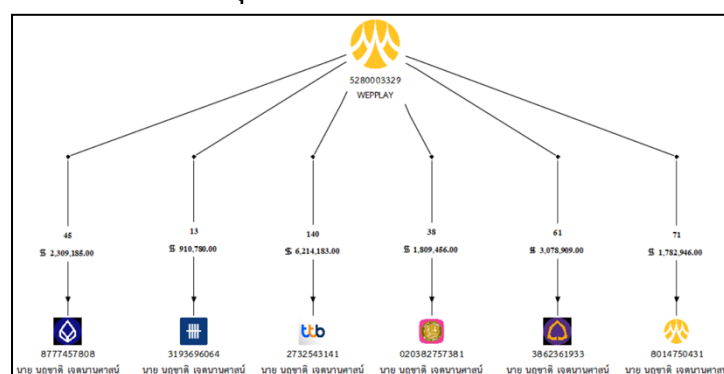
5280003329
WEPPLAY

45
฿ 2,309,185.00

13
฿ 910,780.00

140
฿ 6,214,183.00

38
฿ 1,809,456.00

61
฿ 3,078,909.00

71
฿ 1,782,946.00

ttb

8777457808
นาย นฤชาติ เจตนานาศาสน์

3193696064
นาย นฤชาติ เจตนานาศาสน์

2732543141
นาย นฤชาติ เจตนานาศาสน์

020382757381
นาย นฤชาติ เจตนานาศาสน์

3862361933
นาย นฤชาติ เจตนานาศาสน์

8014750431
นาย นฤชาติ เจตนานาศาสน์